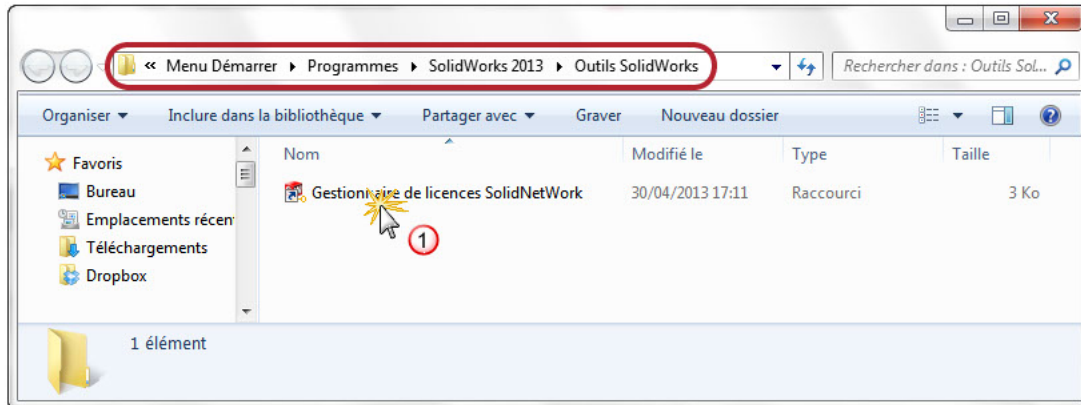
« Menu Démarrer ▸ Programmes ▸ SolidWorks 2013 ▸ Outils SolidWorks

Rechercher dans : Outils Sol...

Organiser ▾ Inclure dans la bibliothèque ▾ Partager avec ▾ Graver Nouveau dossier

Favoris
Bureau
Emplacements récen
Téléchargements
Dropbox

| Nom | Modifié le | Type | Taille |
|---|---|---|---|
| Gestionnaire de licences SolidNetWork | 30/04/2013 17:11 | Raccourci | 3 Ko |

1

1 élément